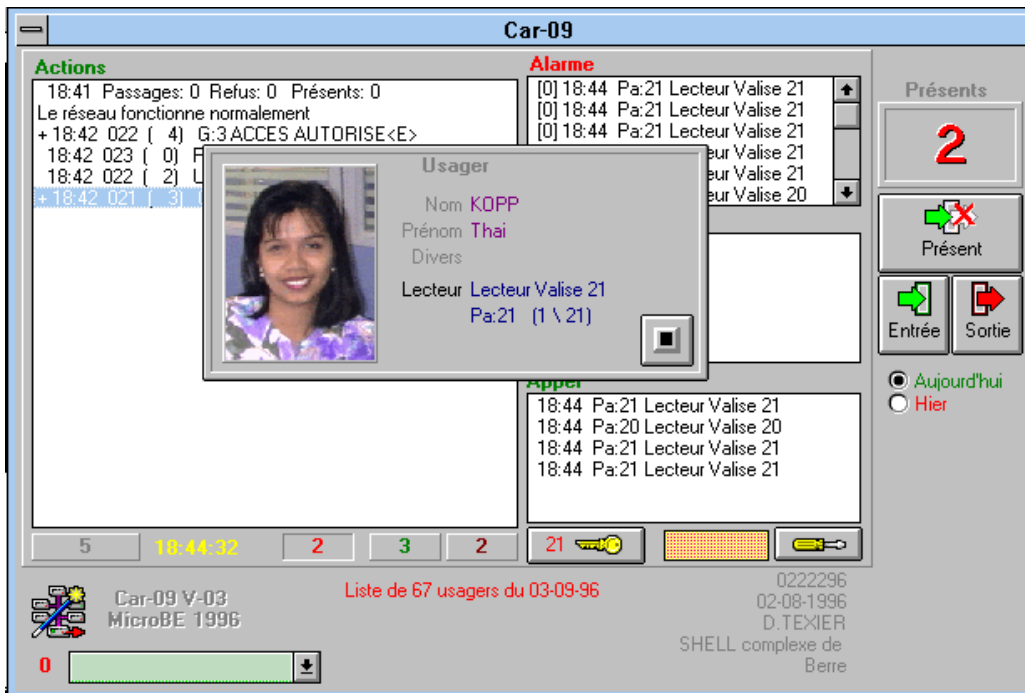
Car-09

Actions

18:41 Passages: 0 Refus: 0 Présents: 0
Le réseau fonctionne normalement
+ 18:42 022 ( 4) G:3 ACCES AUTORISE<E>
18:42 023 ( 0) F
18:42 022 ( 2) U
+ 18:42 021 ( 3) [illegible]

Usager

Nom KOPP
Prénom Thai
Divers
Lecteur Lecteur Valise 21
Pa:21 (1 \ 21)

Alarme

[0] 18:44 Pa:21 Lecteur Valise 21
[0] 18:44 Pa:21 Lecteur Valise 21
[0] 18:44 Pa:21 Lecteur Valise 21
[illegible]eur Valise 21
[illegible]eur Valise 21
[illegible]eur Valise 20

Appel

18:44 Pa:21 Lecteur Valise 21
18:44 Pa:20 Lecteur Valise 20
18:44 Pa:21 Lecteur Valise 21
18:44 Pa:21 Lecteur Valise 21

Présents
2
Présent
Entrée
Sortie
Aujourd'hui
Hier

5 | 18:44:32 | 2 | 3 | 2
21

Car-09 V-03
MicroBE 1996

Liste de 67 usagers du 03-09-96

0222296
02-08-1996
D.TEXIER
SHELL complexe de Berre

0